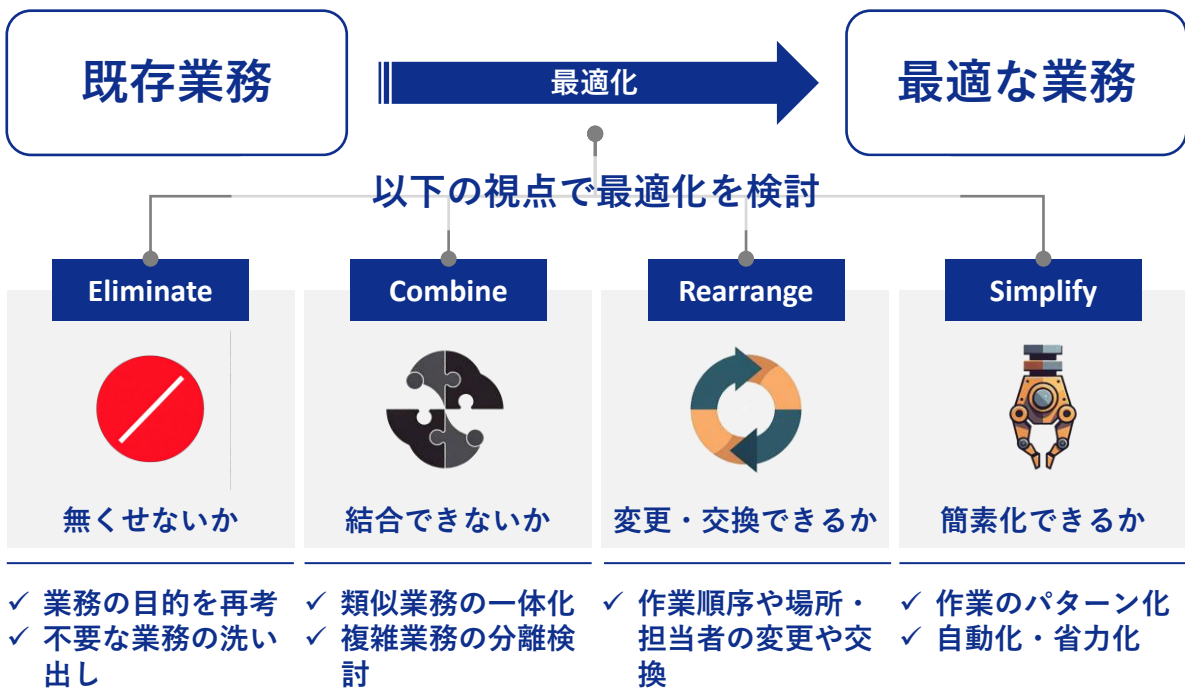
既存業務

最適化

最適な業務

以下の視点で最適化を検討

Eliminate

無くせないか

✓ 業務の目的を再考
✓ 不要な業務の洗い出し

Combine

結合できないか

✓ 類似業務の一体化
✓ 複雑業務の分離検討

Rearrange

変更・交換できるか

✓ 作業順序や場所・担当者の変更や交換

Simplify

簡素化できるか

✓ 作業のパターン化
✓ 自動化・省力化